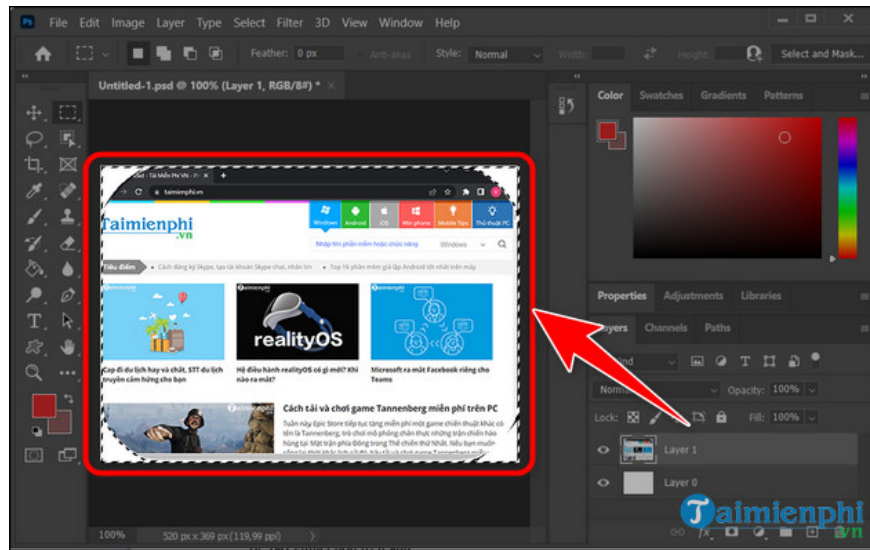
Ps File Edit Image Layer Type Select Filter 3D View Window Help

Feather: 0 px Anti-alias Style: Normal Width: Height: Select and Mask...

Untitled-1.psd @ 100% (Layer 1, RGB/8#) * ×

Taimienphi.vn

Windows Android iOS Win phone Mobile Tips Thủ thuật PC

Nhập tìm phần mềm hoặc chức năng Windows

Tiêu điểm Cách đăng ký Skype, tạo tài khoản Skype chat, nhắn tin Top 16 phần mềm giả lập Android tốt nhất hiện nay

Cap đi du lịch hay và chất, STT du lịch truyền cảm hứng cho bạn

realityOS

Hệ điều hành realityOS có gì mới? Khi nào ra mắt?

Microsoft ra mắt Facebook riêng cho Teams

Cách tải và chơi game Tannenberg miễn phí trên PC

Color Swatches Gradients Patterns

Properties Adjustments Libraries

Layers Channels Paths

Kind

Normal Opacity: 100%

Lock: Fill: 100%

Layer 1

Layer 0

100% 520 px x 369 px (119,99 ppi)

Taimienphi.vn